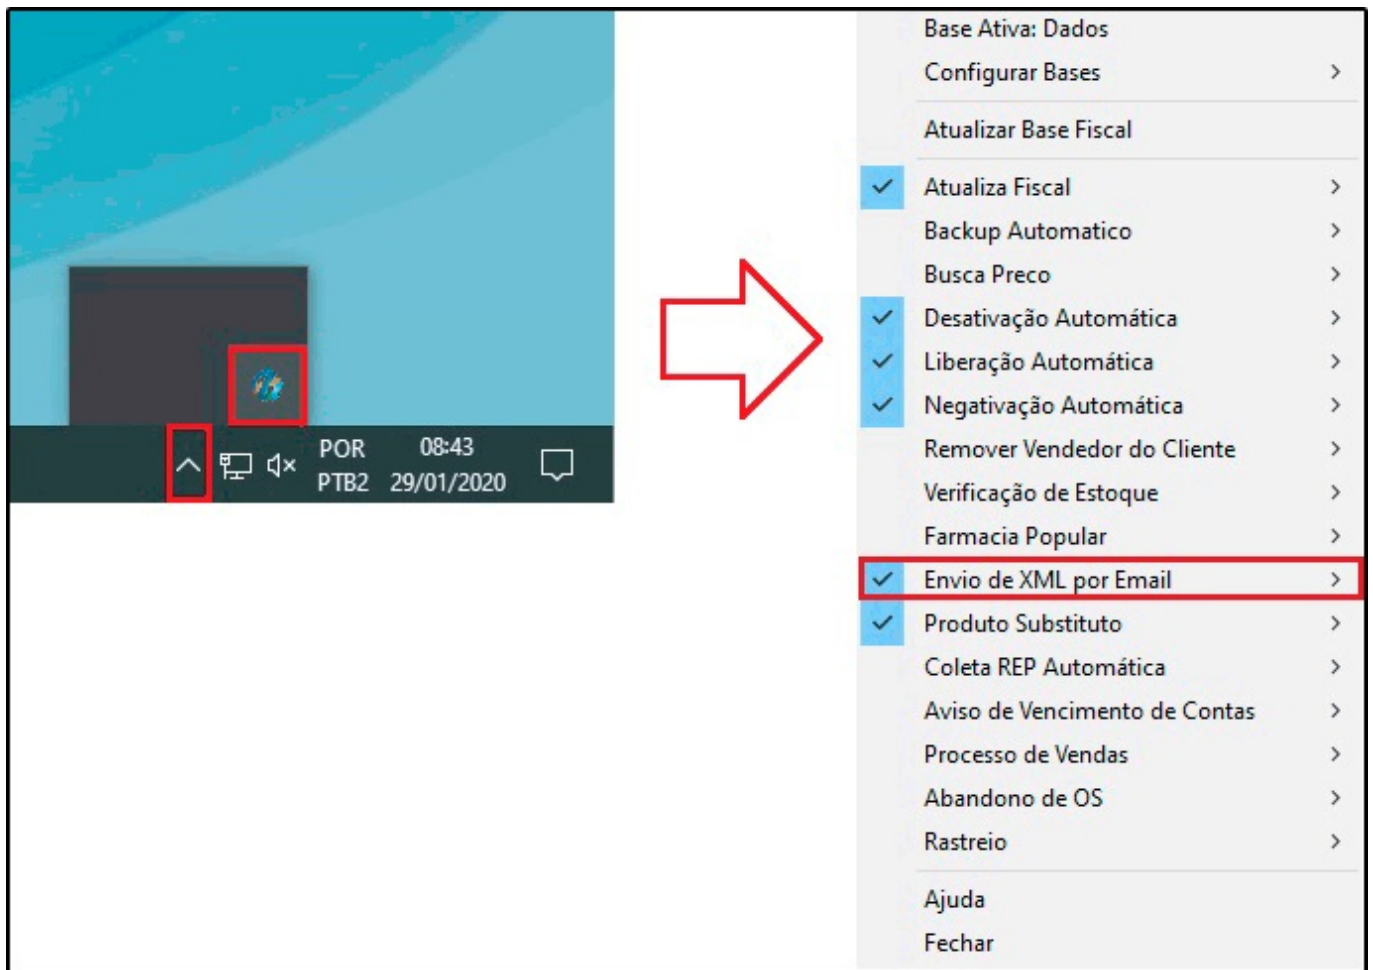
POR
PTB2

08:43
29/01/2020

Base Ativa: Dados
Configurar Bases
Atualizar Base Fiscal
Atualiza Fiscal
Backup Automatico
Busca Preco
Desativação Automática
Liberação Automática
Negativação Automática
Remover Vendedor do Cliente
Verificação de Estoque
Farmacia Popular
Envio de XML por Email
Produto Substituto
Coleta REP Automática
Aviso de Vencimento de Contas
Processo de Vendas
Abandono de OS
Rastreio
Ajuda
Fechar